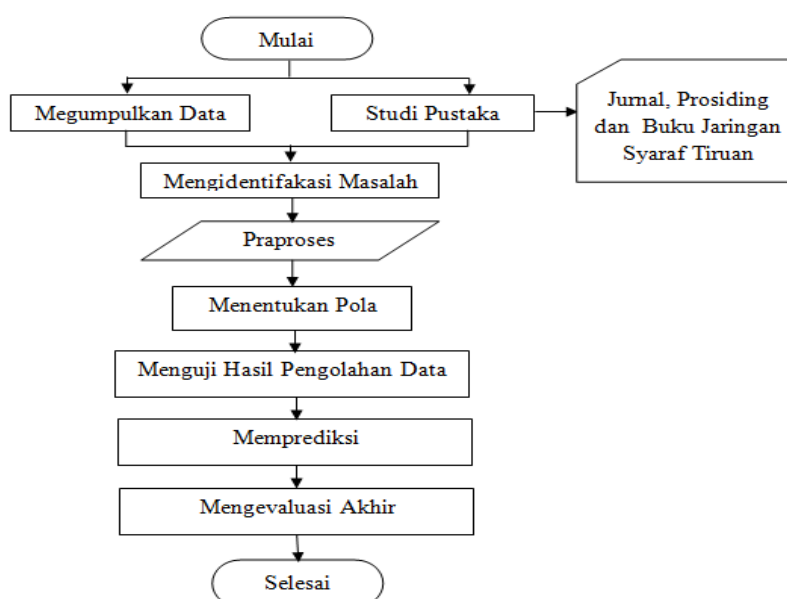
Mulai

Megumpulkan Data

Studi Pustaka

Jurnal, Prosiding dan Buku Jaringan Syaraf Tiruan

Mengidentifakasi Masalah

Praproses

Menentukan Pola

Menguji Hasil Pengolahan Data

Memprediksi

Mengevaluasi Akhir

Selesai